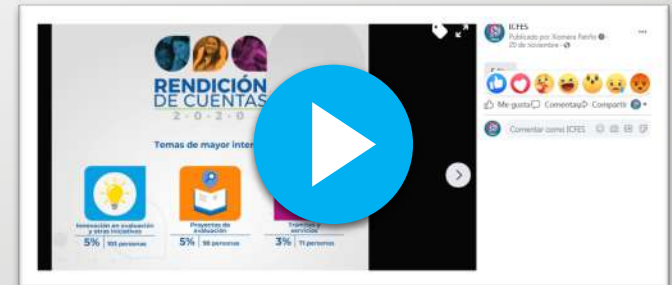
RENDICIÓN DE CUENTAS
2 · 0 · 2 · 0

Temas de mayor inter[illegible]

Innovación en evaluación y otras iniciativas
5% 105 personas

Proyectos de evaluación
5% 96 personas

Trámites y servicios
3% 71 personas

ICFES
Publicado por Xiomara Patiño
20 de noviembre

Me gusta Comentar Compartir

Comentar como ICFES